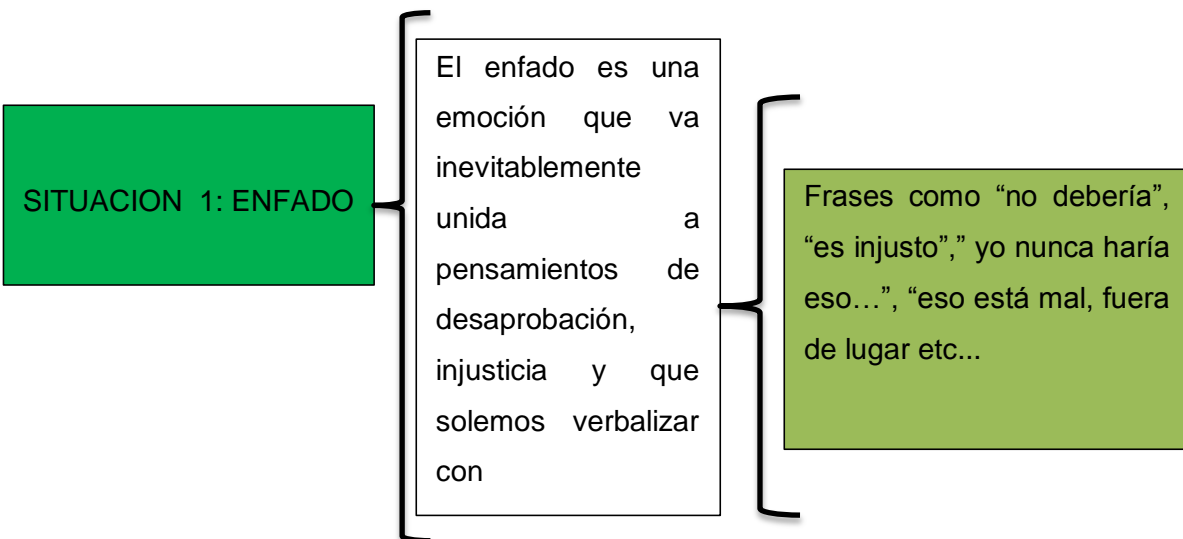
SITUACION 1: ENFADO

El enfado es una emoción que va inevitablemente unida a pensamientos de desaprobación, injusticia y que solemos verbalizar con

Frases como “no debería”, “es injusto”,” yo nunca haría eso…”, “eso está mal, fuera de lugar etc...